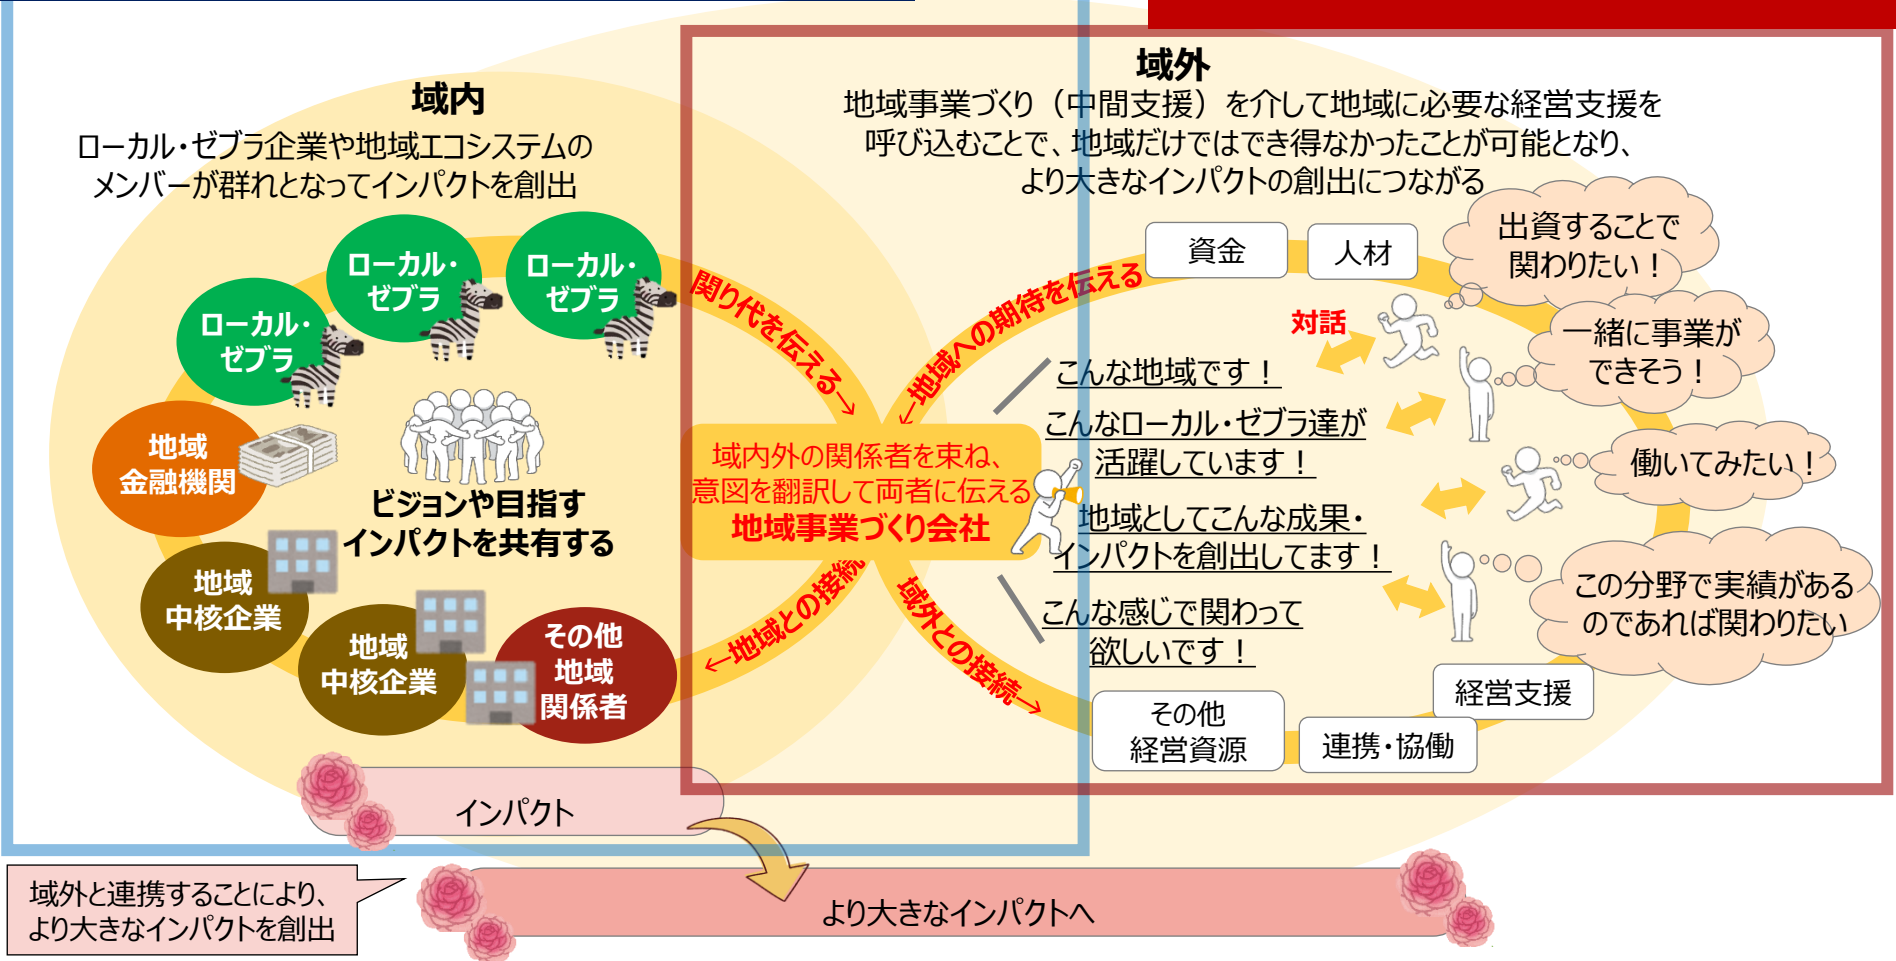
域内
ローカル・ゼブラ企業や地域エコシステムのメンバーが群れとなってインパクトを創出

ローカル・ゼブラ

ローカル・ゼブラ

ローカル・ゼブラ

地域金融機関

ビジョンや目指すインパクトを共有する

地域中核企業

地域中核企業

その他地域関係者

インパクト

域外と連携することにより、より大きなインパクトを創出

より大きなインパクトへ

域外
地域事業づくり（中間支援）を介して地域に必要な経営支援を呼び込むことで、地域だけではでき得なかったことが可能となり、より大きなインパクトの創出につながる

関り代を伝える→

←地域への期待を伝える

域内外の関係者を束ね、意図を翻訳して両者に伝える
地域事業づくり会社

←地域との接続

域外との接続→

資金

人材

出資することで関わりたい！

対話

一緒に事業ができそう！

こんな地域です！

こんなローカル・ゼブラ達が活躍しています！

働いてみたい！

地域としてこんな成果・インパクトを創出してます！

こんな感じで関わって欲しいです！

この分野で実績があるのであれば関わりたい

経営支援

その他経営資源

連携・協働